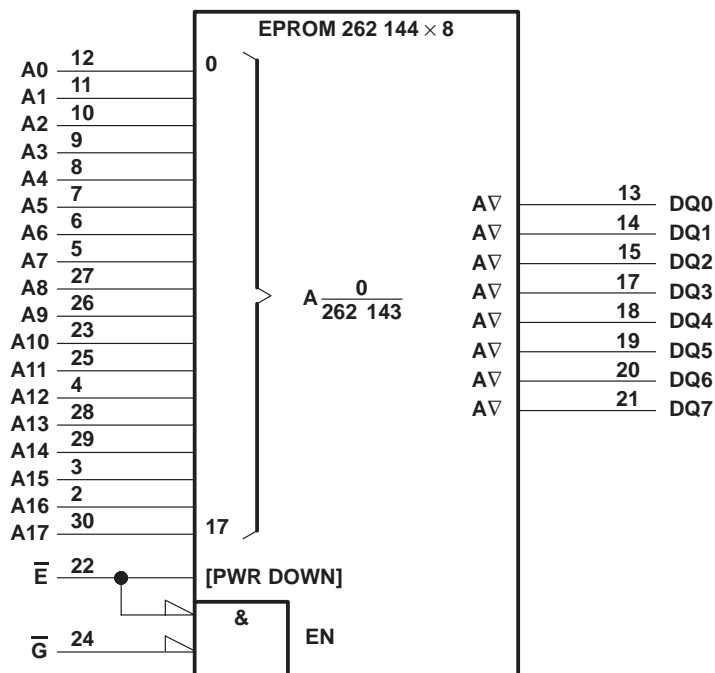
EPROM 262 144 $\times$ 8

A0 12
A1 11
A2 10
A3 9
A4 8
A5 7
A6 6
A7 5
A8 27
A9 26
A10 23
A11 25
A12 4
A13 28
A14 29
A15 3
A16 2
A17 30

0

17

A $\frac{0}{262\ 143}$

A$\nabla$ 13 DQ0
A$\nabla$ 14 DQ1
A$\nabla$ 15 DQ2
A$\nabla$ 17 DQ3
A$\nabla$ 18 DQ4
A$\nabla$ 19 DQ5
A$\nabla$ 20 DQ6
A$\nabla$ 21 DQ7

$\overline{E}$ 22
[PWR DOWN]

&

EN

$\overline{G}$ 24